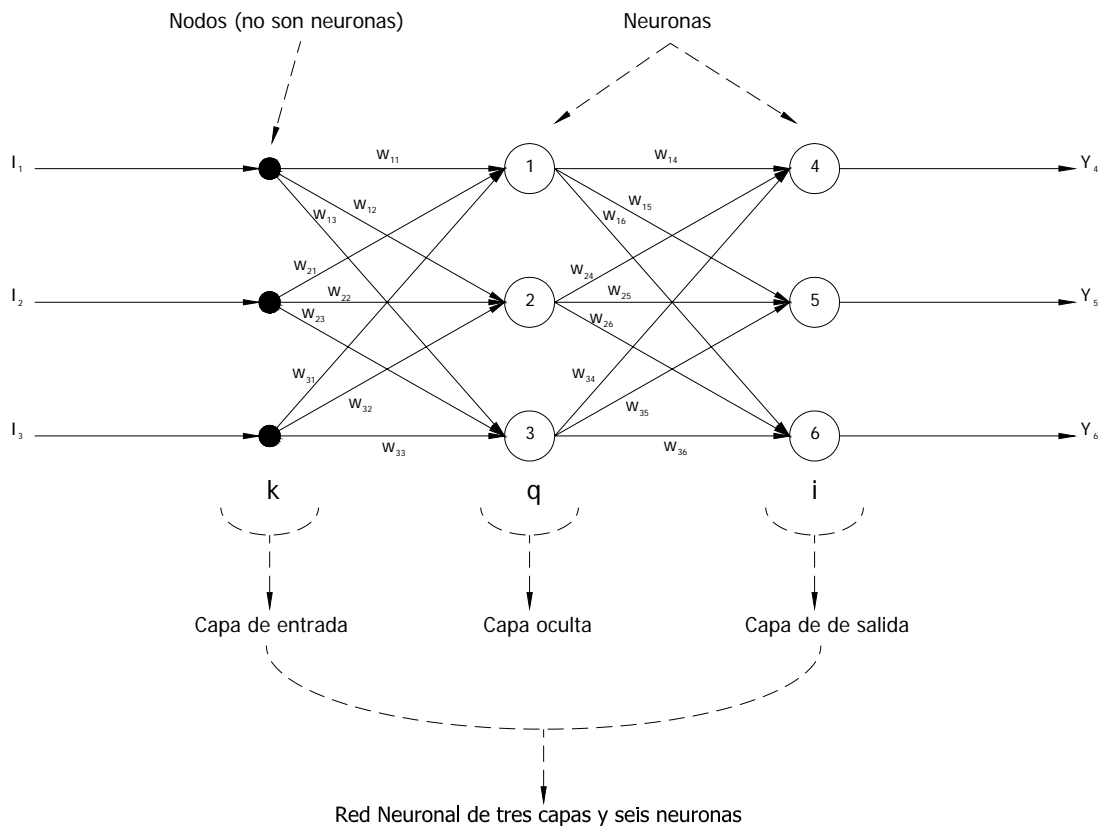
Nodos (no son neuronas)

Neuronas

$I_1$

$w_{11}$

1

$w_{14}$

4

$Y_4$

$w_{13}$

$w_{12}$

$w_{16}$

$w_{15}$

$w_{21}$

$w_{24}$

$I_2$

$w_{22}$

2

$w_{25}$

5

$Y_5$

$w_{23}$

$w_{26}$

$w_{31}$

$w_{34}$

$w_{32}$

$w_{35}$

$I_3$

3

6

$Y_6$

$w_{33}$

$w_{36}$

k

q

i

Capa de entrada

Capa oculta

Capa de de salida

Red Neuronal de tres capas y seis neuronas